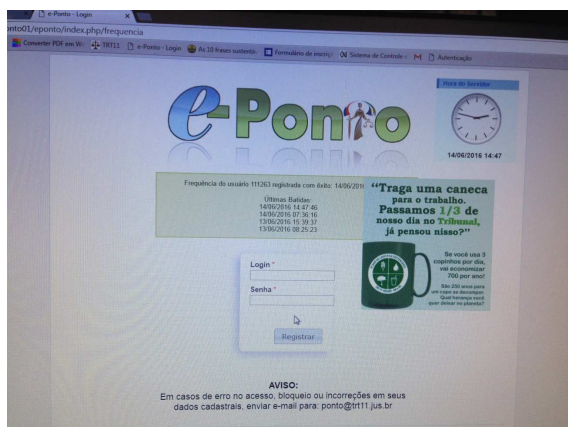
e-Ponto - Login
onto01/eponto/index.php/frequencia
Converter PDF em W... TRT11 e-Ponto - Login As 10 frases sustentáv... Formulário de inscriç... Sistema de Controle... Autenticação

e-Ponto

Hora do Servidor
14/06/2016 14:47

Frequência do usuário 111263 registrada com êxito: 14/06/201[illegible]

Últimas Batidas:
14/06/2016 14:47:46
14/06/2016 07:36:16
13/06/2016 15:39:37
13/06/2016 08:25:23

"Traga uma caneca para o trabalho. Passamos 1/3 de nosso dia no Tribunal, já pensou nisso?"

Se você usa 3 copinhos por dia, vai economizar 700 por ano!

São 250 anos para um copo se decompor. Qual herança você quer deixar no planeta?

Login *
Senha *
Registrar

AVISO:
Em casos de erro no acesso, bloqueio ou incorreções em seus dados cadastrais, enviar e-mail para: ponto@trt11.jus.br